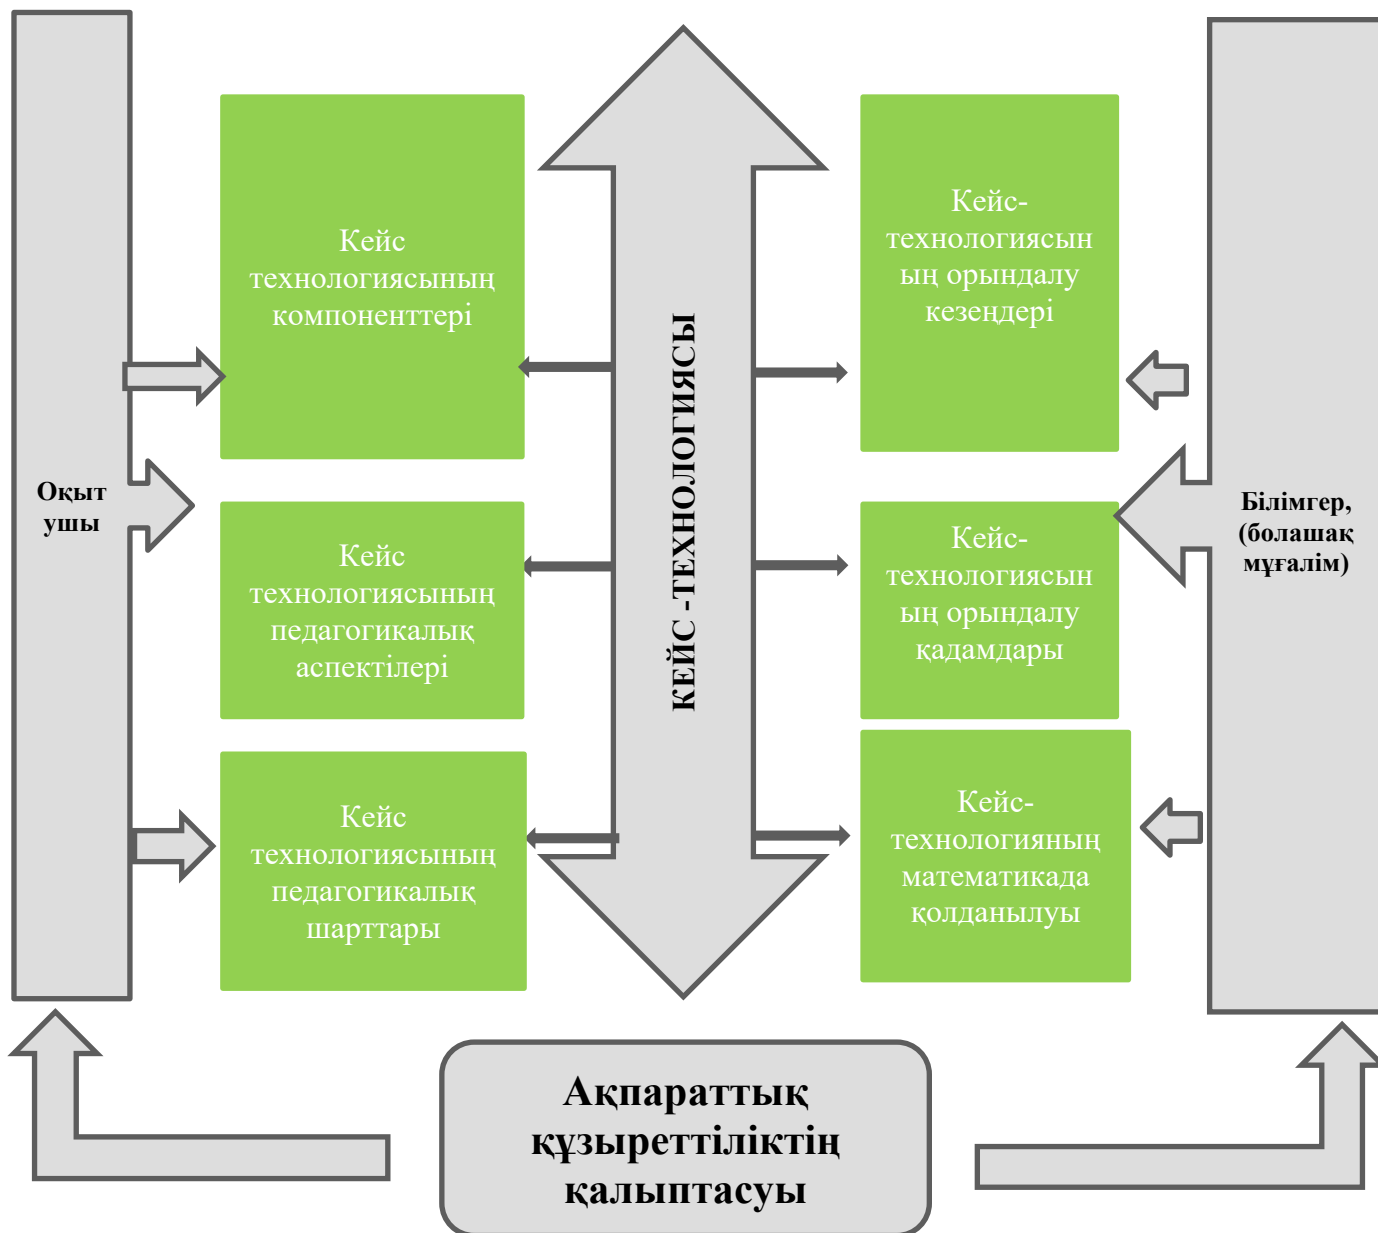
Оқыт ушы

Кейс технологиясының компоненттері

Кейс технологиясының педагогикалық аспектілері

Кейс технологиясының педагогикалық шарттары

КЕЙС -ТЕХНОЛОГИЯСЫ

Кейс-технологиясының орындалу кезеңдері

Кейс-технологиясының орындалу қадамдары

Кейс-технологияның математикада қолданылуы

Білімгер, (болашақ мұғалім)

Ақпараттық құзыреттіліктің қалыптасуы